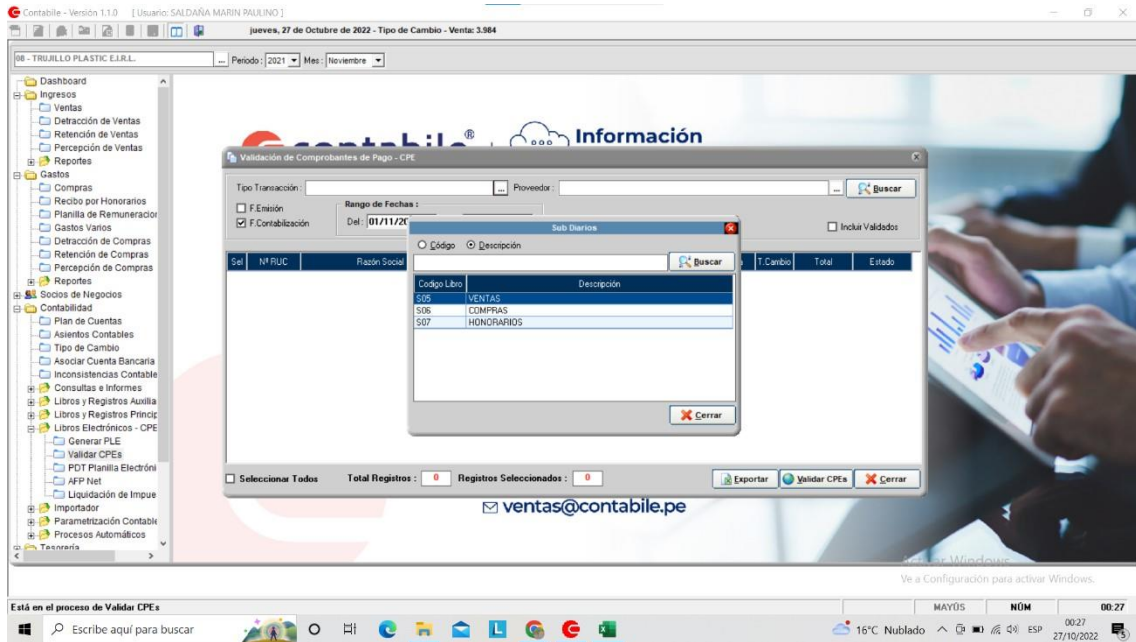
Contabile - Versión 1.1.0 [ Usuario: SALDAÑA MARIN PAULINO ]

jueves, 27 de Octubre de 2022 - Tipo de Cambio - Venta: 3.984

08 - TRUJILLO PLASTIC E.I.R.L.

Periodo : 2021 Mes : Noviembre

Dashboard
Ingresos
Ventas
Detracción de Ventas
Retención de Ventas
Percepción de Ventas
Reportes
Gastos
Compras
Recibo por Honorarios
Planilla de Remuneracior
Gastos Varios
Detracción de Compras
Retención de Compras
Percepción de Compras
Reportes
Socios de Negocios
Contabilidad
Plan de Cuentas
Asientos Contables
Tipo de Cambio
Asociar Cuenta Bancaria
Inconsistencias Contable
Consultas e Informes
Libros y Registros Auxilia
Libros y Registros Princip
Libros Electrónicos - CPE
Generar PLE
Validar CPEs
PDT Planilla Electróni
AFP Net
Liquidación de Impue
Importador
Parametrización Contable
Procesos Automáticos
Tesorería

contabile® Información

Validación de Comprobantes de Pago - CPE

Tipo Transacción : ... Proveedor : ... Buscar

F.Emisión
F.Contabilización
Rango de Fechas :
Del : 01/11/20

Incluir Validados

Sel Nº RUC Razón Social T.Cambio Total Estado

Sub Diarios

Código Descripción

Buscar

| Codigo Libro | Descripción |
|---|---|
| S05 | VENTAS |
| S06 | COMPRAS |
| S07 | HONORARIOS |

Cerrar

Seleccionar Todos Total Registros : 0 Registros Seleccionados : 0 Exportar Validar CPEs Cerrar

ventas@contabile.pe

Activar Windows
Ve a Configuración para activar Windows.

Está en el proceso de Validar CPEs MAYÚS NÚM 00:27

Escribe aquí para buscar

16°C Nublado ESP 00:27 27/10/2022